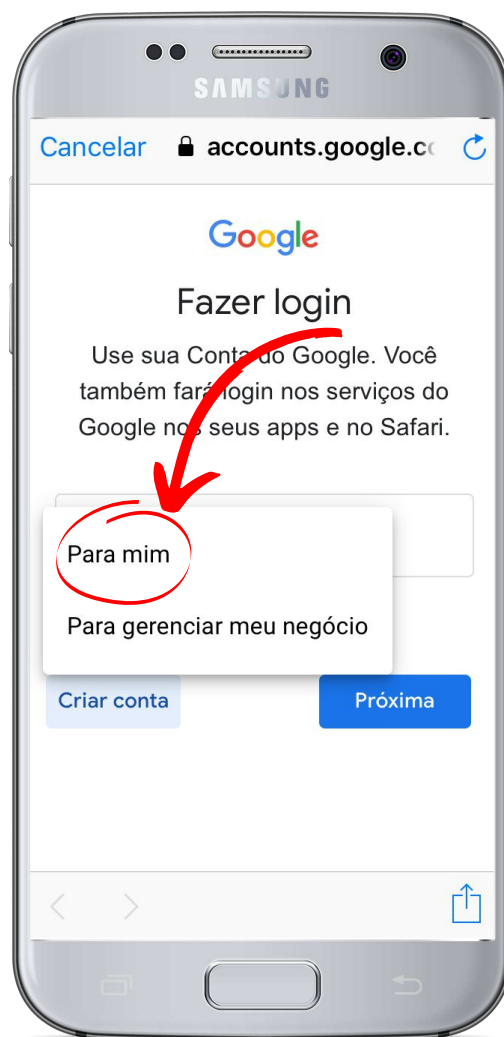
SAMSUNG

Cancelar accounts.google.co

Google

Fazer login

Use sua Conta do Google. Você também fará login nos serviços do Google nos seus apps e no Safari.

Para mim

Para gerenciar meu negócio

Criar conta

Próxima